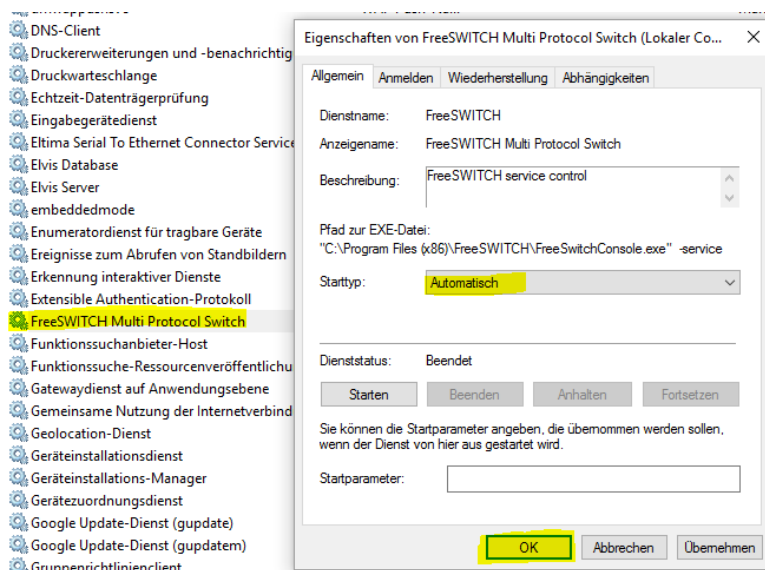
DNS-Client
Druckererweiterungen und -benachrichtig
Druckwarteschlange
Echtzeit-Datenträgerprüfung
Eingabegerätedienst
Eltima Serial To Ethernet Connector Service
Elvis Database
Elvis Server
embeddedmode
Enumeratordienst für tragbare Geräte
Ereignisse zum Abrufen von Standbildern
Erkennung interaktiver Dienste
Extensible Authentication-Protokoll
FreeSWITCH Multi Protocol Switch
Funktionssuchanbieter-Host
Funktionssuche-Ressourcenveröffentlichu
Gatewaydienst auf Anwendungsebene
Gemeinsame Nutzung der Internetverbind
Geolocation-Dienst
Geräteinstallationsdienst
Geräteinstallations-Manager
Gerätezuordnungsdienst
Google Update-Dienst (gupdate)
Google Update-Dienst (gupdatem)
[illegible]

Eigenschaften von FreeSWITCH Multi Protocol Switch (Lokaler Co...
×

Allgemein | Anmelden | Wiederherstellung | Abhängigkeiten

Dienstname: FreeSWITCH
Anzeigename: FreeSWITCH Multi Protocol Switch
Beschreibung: FreeSWITCH service control

Pfad zur EXE-Datei:
"C:\Program Files (x86)\FreeSWITCH\FreeSwitchConsole.exe" -service

Starttyp: Automatisch

Dienststatus: Beendet

Starten | Beenden | Anhalten | Fortsetzen

Sie können die Startparameter angeben, die übernommen werden sollen, wenn der Dienst von hier aus gestartet wird.

Startparameter:

OK | Abbrechen | Übernehmen